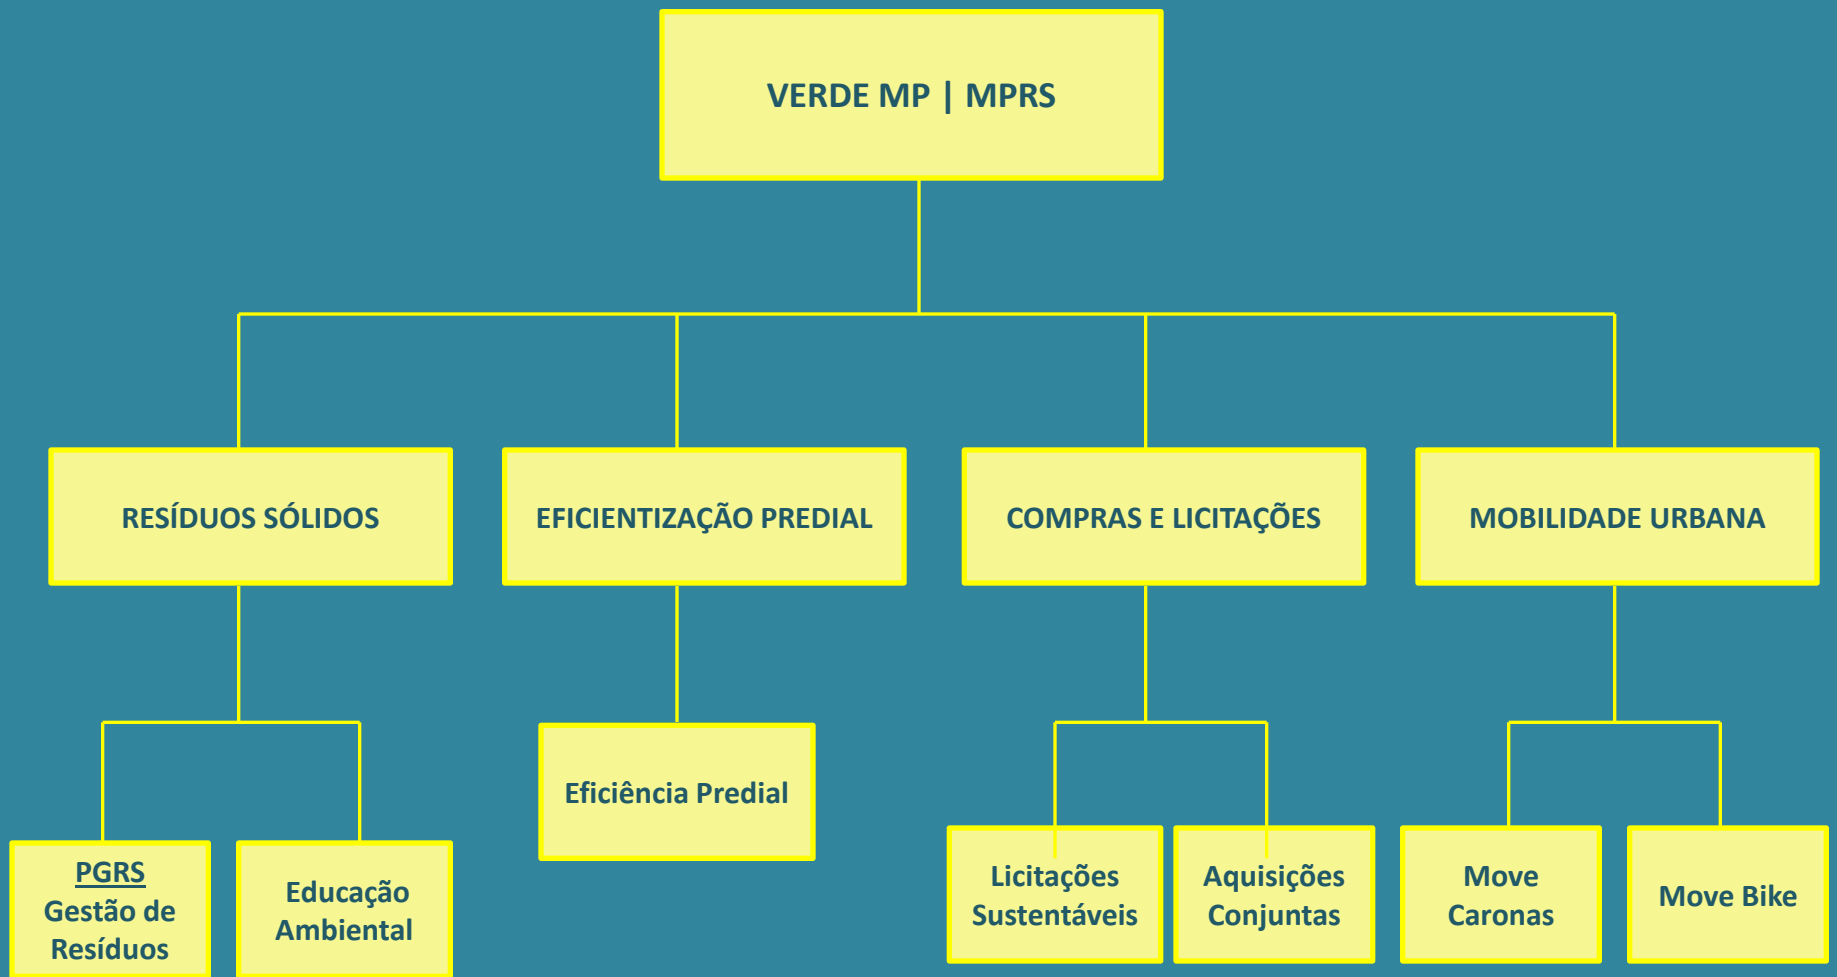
VERDE MP | MPRS

RESÍDUOS SÓLIDOS

EFICIENTIZAÇÃO PREDIAL

COMPRAS E LICITAÇÕES

MOBILIDADE URBANA

PGRS
Gestão de Resíduos

Educação Ambiental

Eficiência Predial

Licitações Sustentáveis

Aquisições Conjuntas

Move Caronas

Move Bike